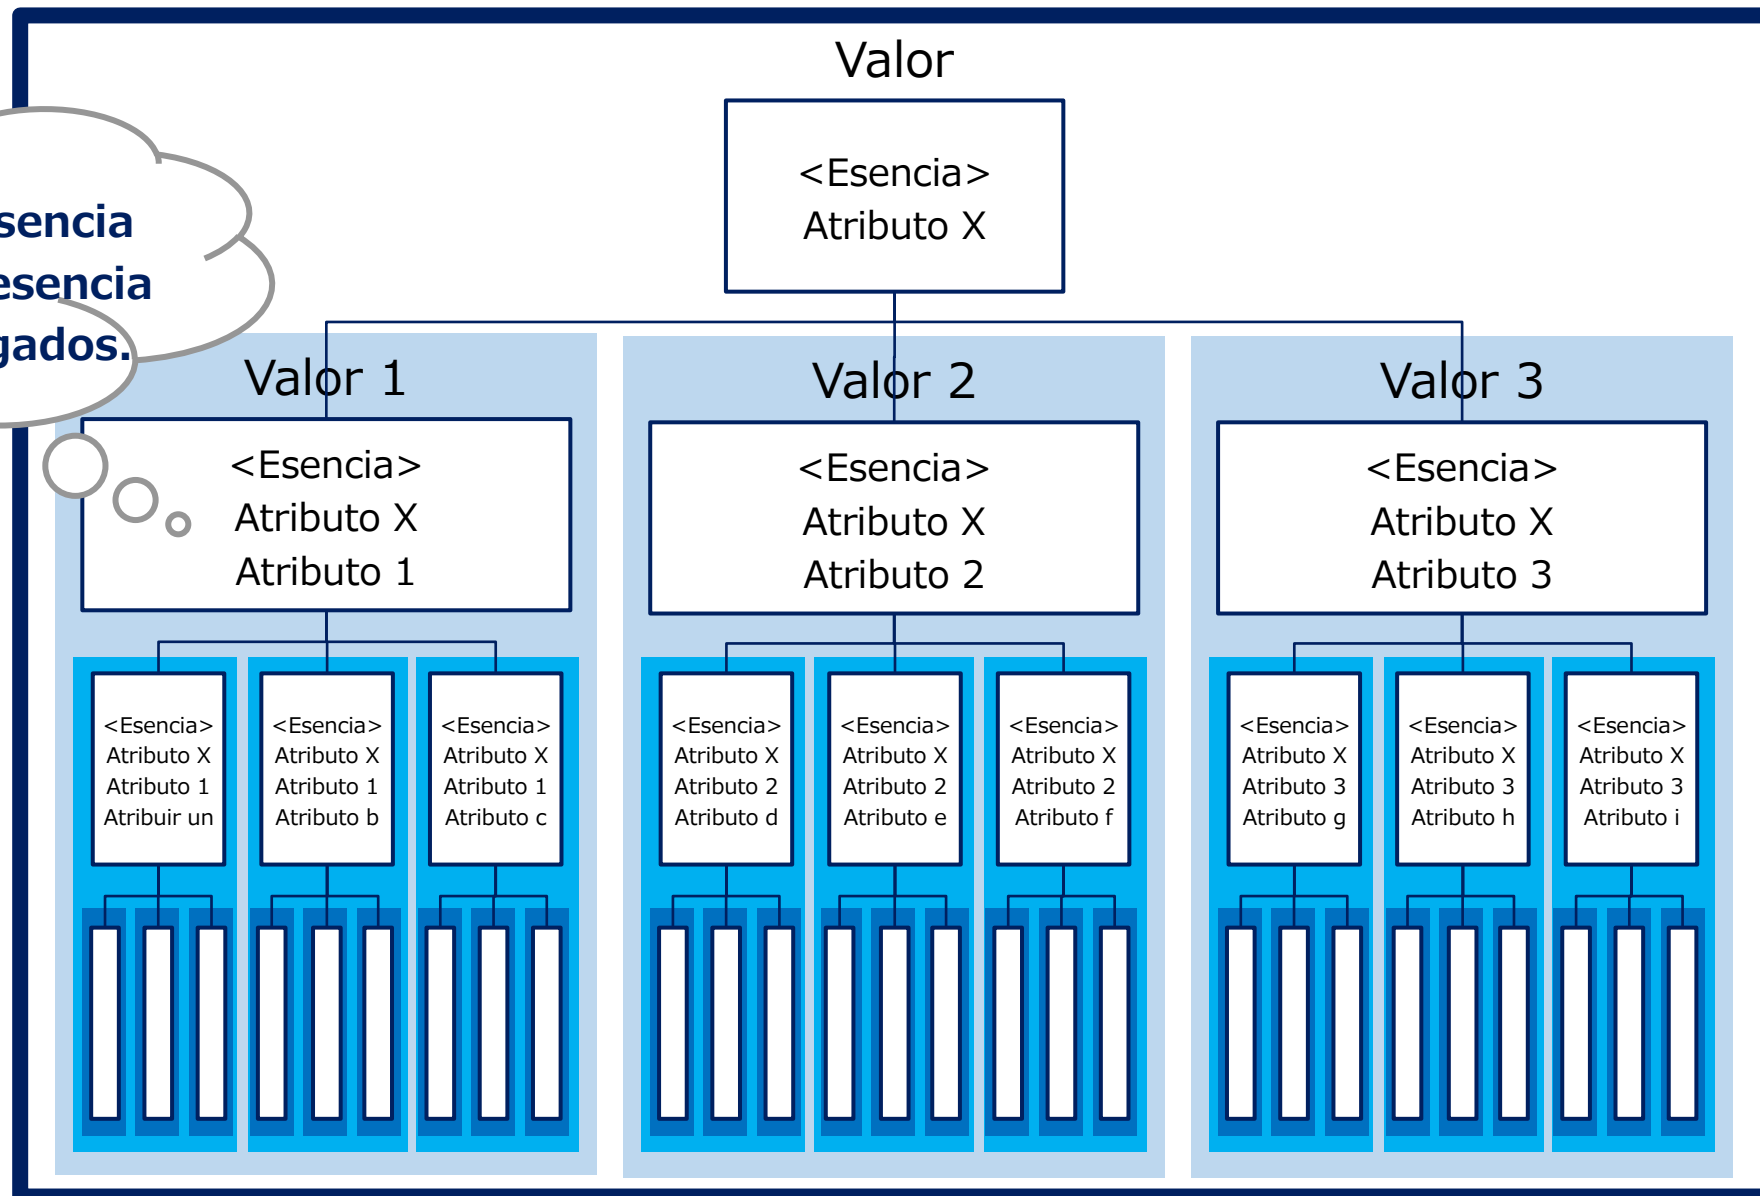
sencia
esencia
gados.

Valor

<Esencia>
Atributo X

Valor 1

<Esencia>
Atributo X
Atributo 1

Valor 2

<Esencia>
Atributo X
Atributo 2

Valor 3

<Esencia>
Atributo X
Atributo 3

<Esencia>
Atributo X
Atributo 1
Atribuir un

<Esencia>
Atributo X
Atributo 1
Atributo b

<Esencia>
Atributo X
Atributo 1
Atributo c

<Esencia>
Atributo X
Atributo 2
Atributo d

<Esencia>
Atributo X
Atributo 2
Atributo e

<Esencia>
Atributo X
Atributo 2
Atributo f

<Esencia>
Atributo X
Atributo 3
Atributo g

<Esencia>
Atributo X
Atributo 3
Atributo h

<Esencia>
Atributo X
Atributo 3
Atributo i